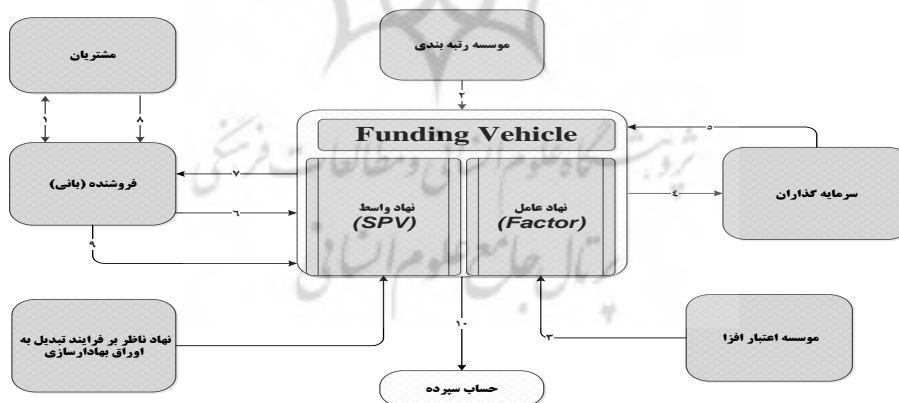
مشتریان

موسسه رتبه بندی

۲

۱

۸

Funding Vehicle

۵

فروشنده (بانی)

۷

نهاد واسط
(SPV)

نهاد عامل
(Factor)

۴

سرمایه گذاران

۶

۹

نهاد ناظر بر فرایند تبدیل به اوراق بهادارسازی

۱۰

۳

موسسه اعتبار افزا

حساب سپرده

پژوهشگاه علوم انسانی و مطالعات فرهنگی
پرتال جامع علوم انسانی